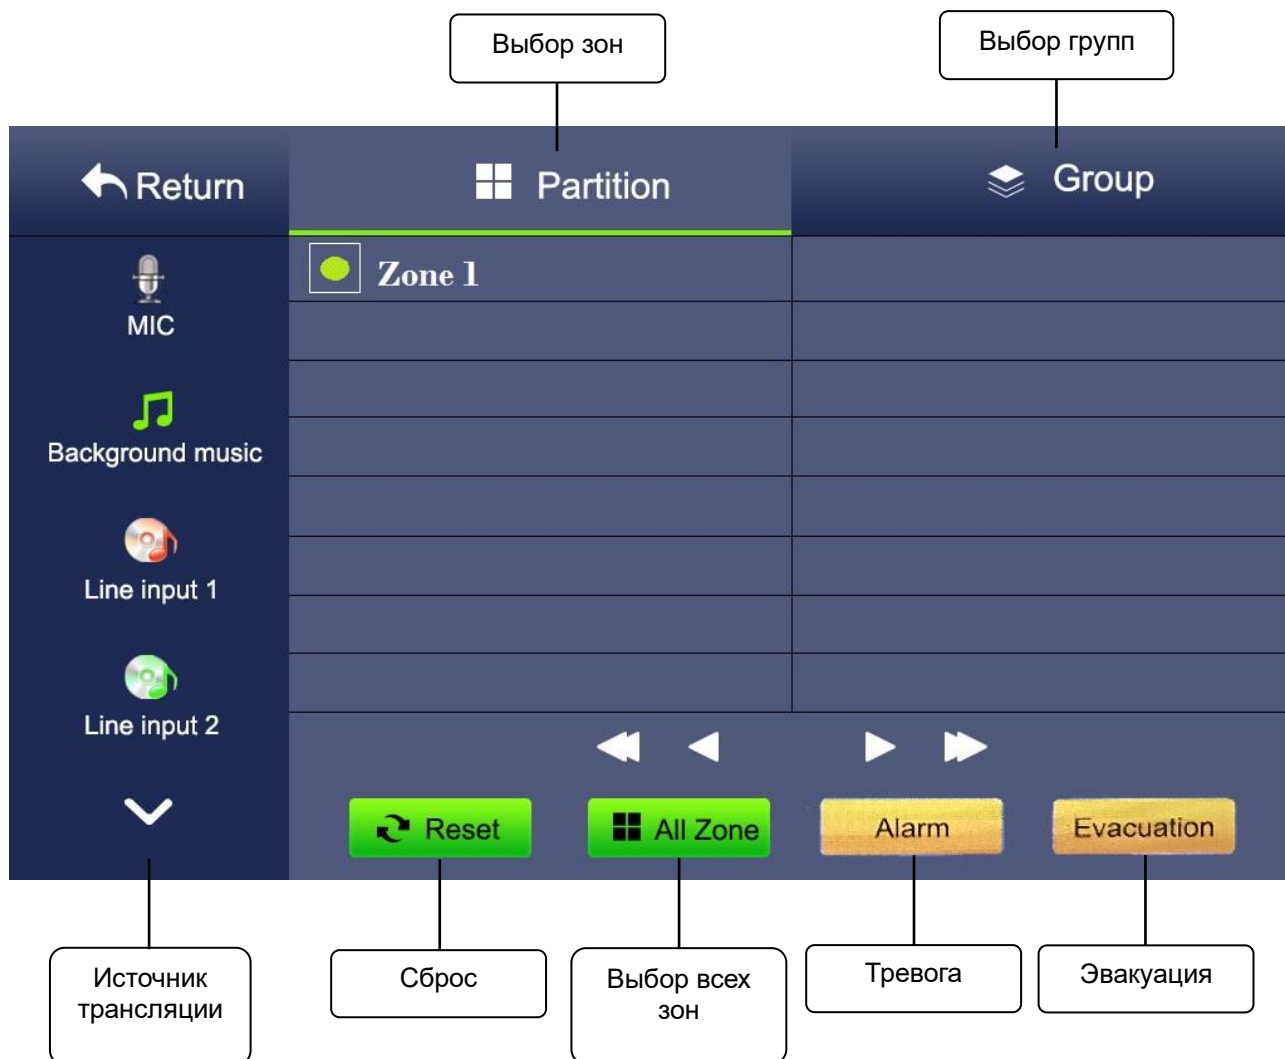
Выбор зон

Выбор групп

Return

Partition

Group

MIC

Background music

Line input 1

Line input 2

Zone 1

Reset

All Zone

Alarm

Evacuation

Источник трансляции

Сброс

Выбор всех зон

Тревога

Эвакуация